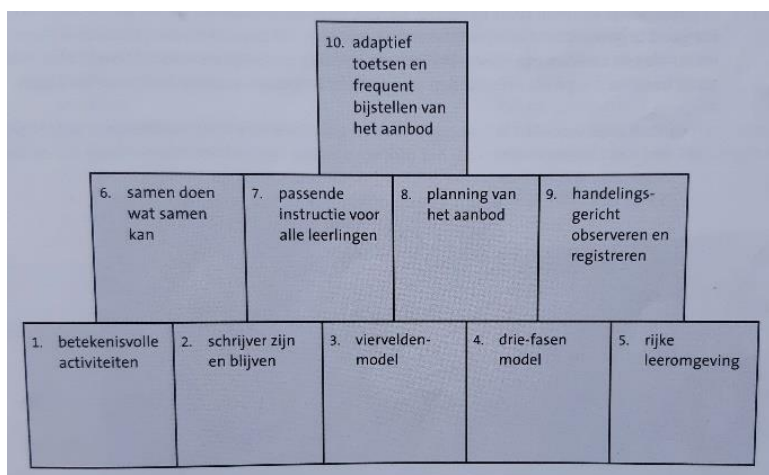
10. adaptief toetsen en frequent bijstellen van het aanbod

6. samen doen wat samen kan

7. passende instructie voor alle leerlingen

8. planning van het aanbod

9. handelingsgericht observeren en registreren

1. betekenisvolle activiteiten

2. schrijver zijn en blijven

3. vierveldenmodel

4. drie-fasen model

5. rijke leeromgeving